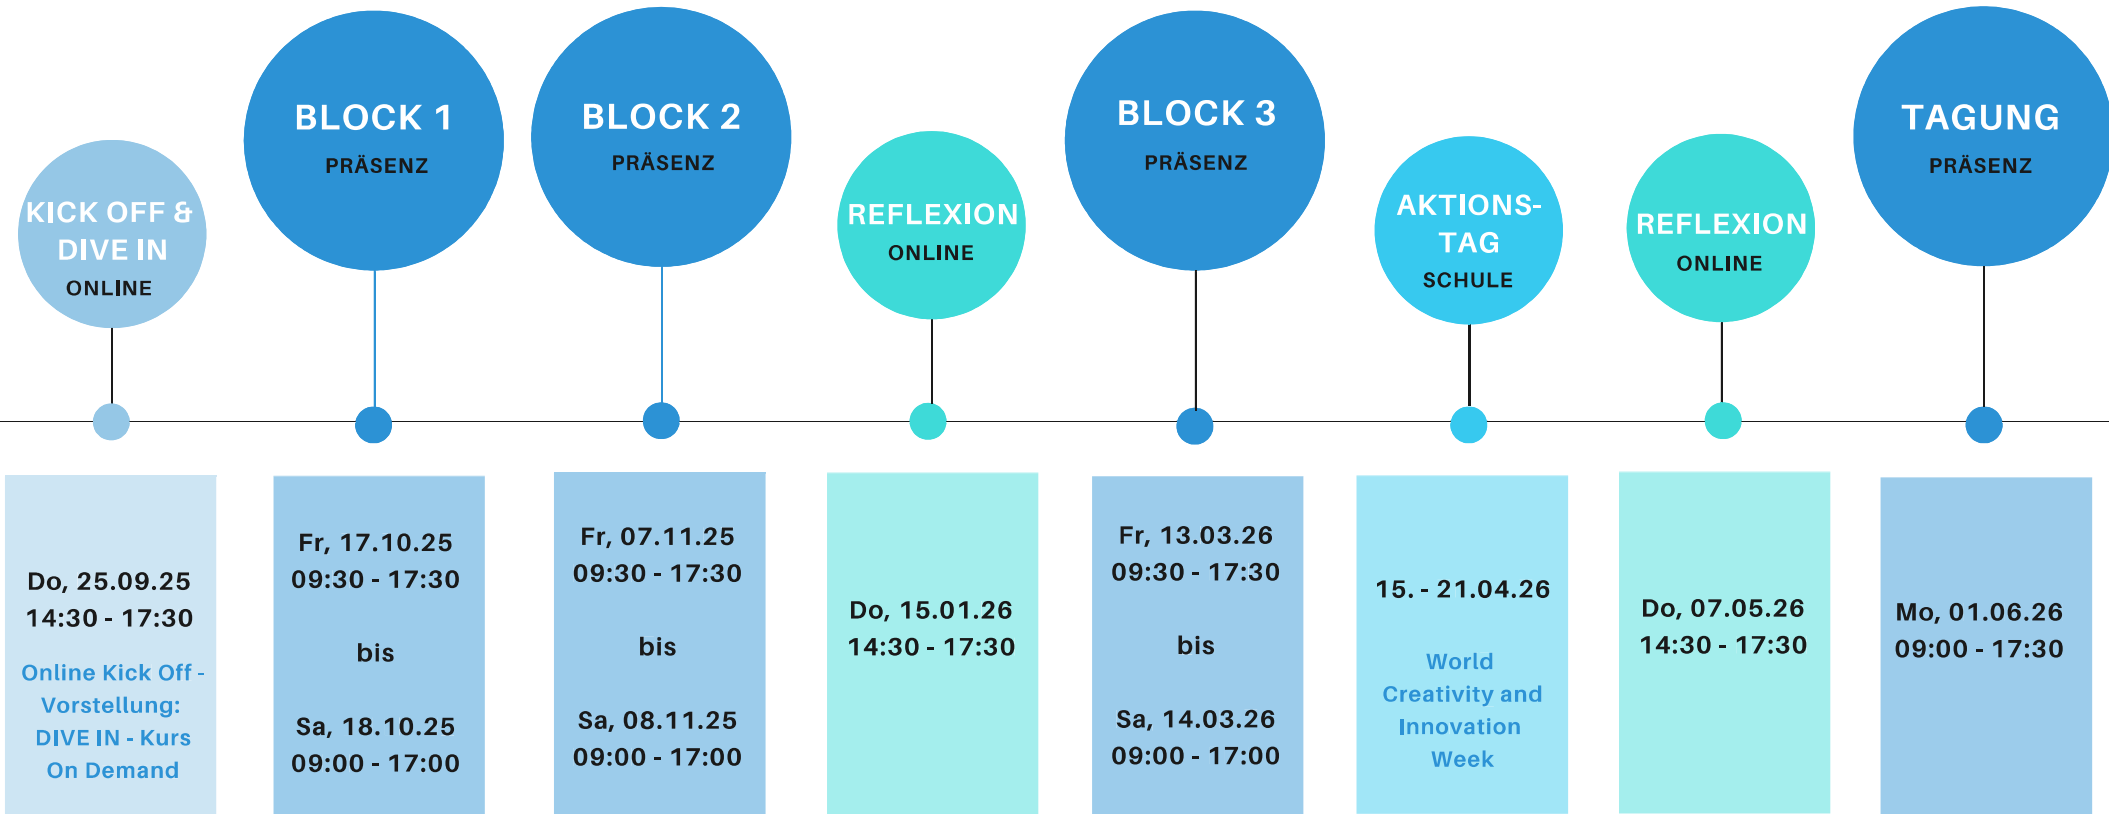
KICK OFF & DIVE IN
ONLINE

BLOCK 1
PRÄSENZ

BLOCK 2
PRÄSENZ

REFLEXION
ONLINE

BLOCK 3
PRÄSENZ

AKTIONS-TAG
SCHULE

REFLEXION
ONLINE

TAGUNG
PRÄSENZ

Do, 25.09.25
14:30 - 17:30

Online Kick Off - Vorstellung: DIVE IN - Kurs On Demand

Fr, 17.10.25
09:30 - 17:30

bis

Sa, 18.10.25
09:00 - 17:00

Fr, 07.11.25
09:30 - 17:30

bis

Sa, 08.11.25
09:00 - 17:00

Do, 15.01.26
14:30 - 17:30

Fr, 13.03.26
09:30 - 17:30

bis

Sa, 14.03.26
09:00 - 17:00

15. - 21.04.26

World Creativity and Innovation Week

Do, 07.05.26
14:30 - 17:30

Mo, 01.06.26
09:00 - 17:30